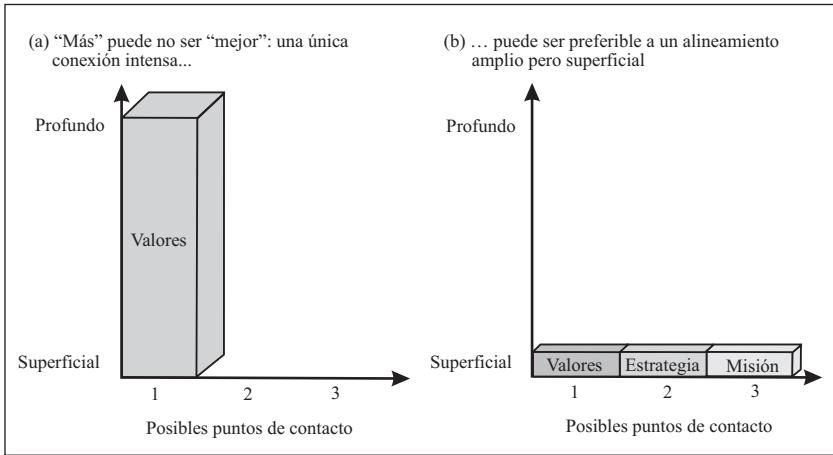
(a) “Más” puede no ser “mejor”: una única conexión intensa...

Profundo

Valores

Superficial

1 2 3

Posibles puntos de contacto

(b) … puede ser preferible a un alineamiento amplio pero superficial

Profundo

Superficial

Valores Estrategia Misión

1 2 3

Posibles puntos de contacto